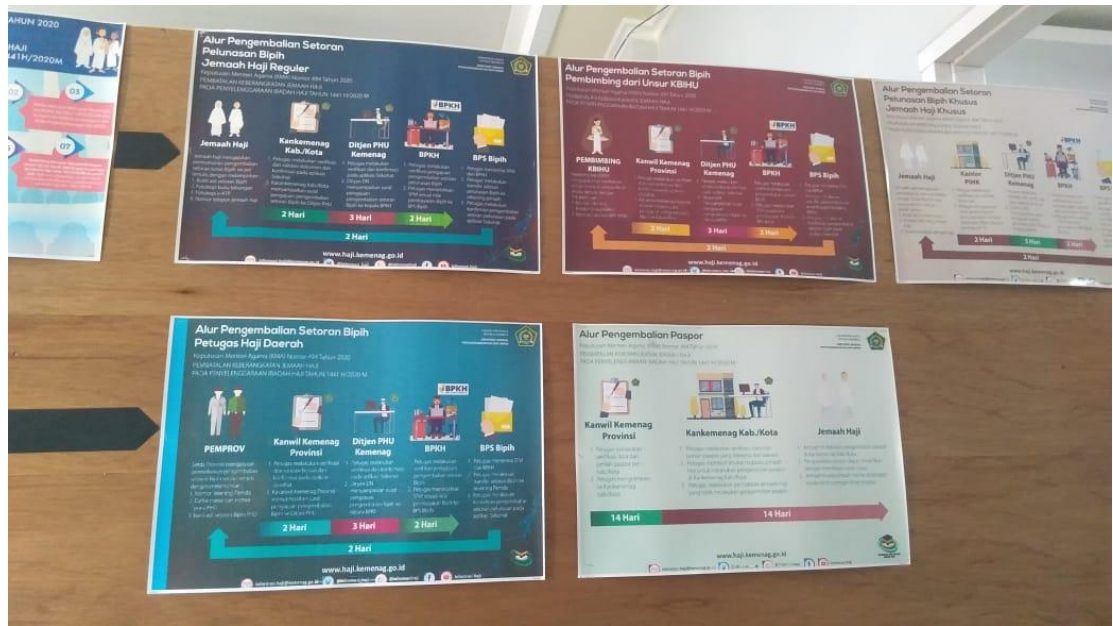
AHUN 2020

HAJI 41H/2020M

02

03

07

Alur Pengembalian Setoran Pelunasan Bipih Jemaah Haji Reguler

Keputusan Menteri Agama (KMA) Nomor 494 Tahun 2020

PEMBATALAN KEBERANGKATAN JEMAAH HAJI PADA PENYELENGGARAAN IBADAH HAJI TAHUN 1441 H/2020 M

Jemaah Haji

Kankemenag Kab./Kota

Ditjen PHU Kemenag

BPKH

BPS Bipih

2 Hari

3 Hari

2 Hari

2 Hari

www.haji.kemenag.go.id

Alur Pengembalian Setoran Bipih Pembimbing dari Unsur KBIHU

PEMBIMBING KBIHU

Kanwil Kemenag Provinsi

Ditjen PHU Kemenag

BPKH

BPS Bipih

2 Hari

3 Hari

2 Hari

2 Hari

Alur Pengembalian Setoran Pelunasan Bipih Khusus Jemaah Haji Khusus

Jemaah Haji

Kantor PIHK

Ditjen PHU Kemenag

BPKH

BPS

2 Hari

3 Hari

2 Hari

2 Hari

Alur Pengembalian Setoran Bipih Petugas Haji Daerah

Keputusan Menteri Agama (KMA) Nomor 494 Tahun 2020

PEMBATALAN KEBERANGKATAN JEMAAH HAJI PADA PENYELENGGARAAN IBADAH HAJI TAHUN 1441 H/2020 M

BPKH

PEMPROV

Kanwil Kemenag Provinsi

Ditjen PHU Kemenag

BPKH

BPS Bipih

2 Hari

3 Hari

2 Hari

2 Hari

www.haji.kemenag.go.id

Alur Pengembalian Paspor

Kanwil Kemenag Provinsi

Kankemenag Kab./Kota

Jemaah Haji

14 Hari

14 Hari

www.haji.kemenag.go.id